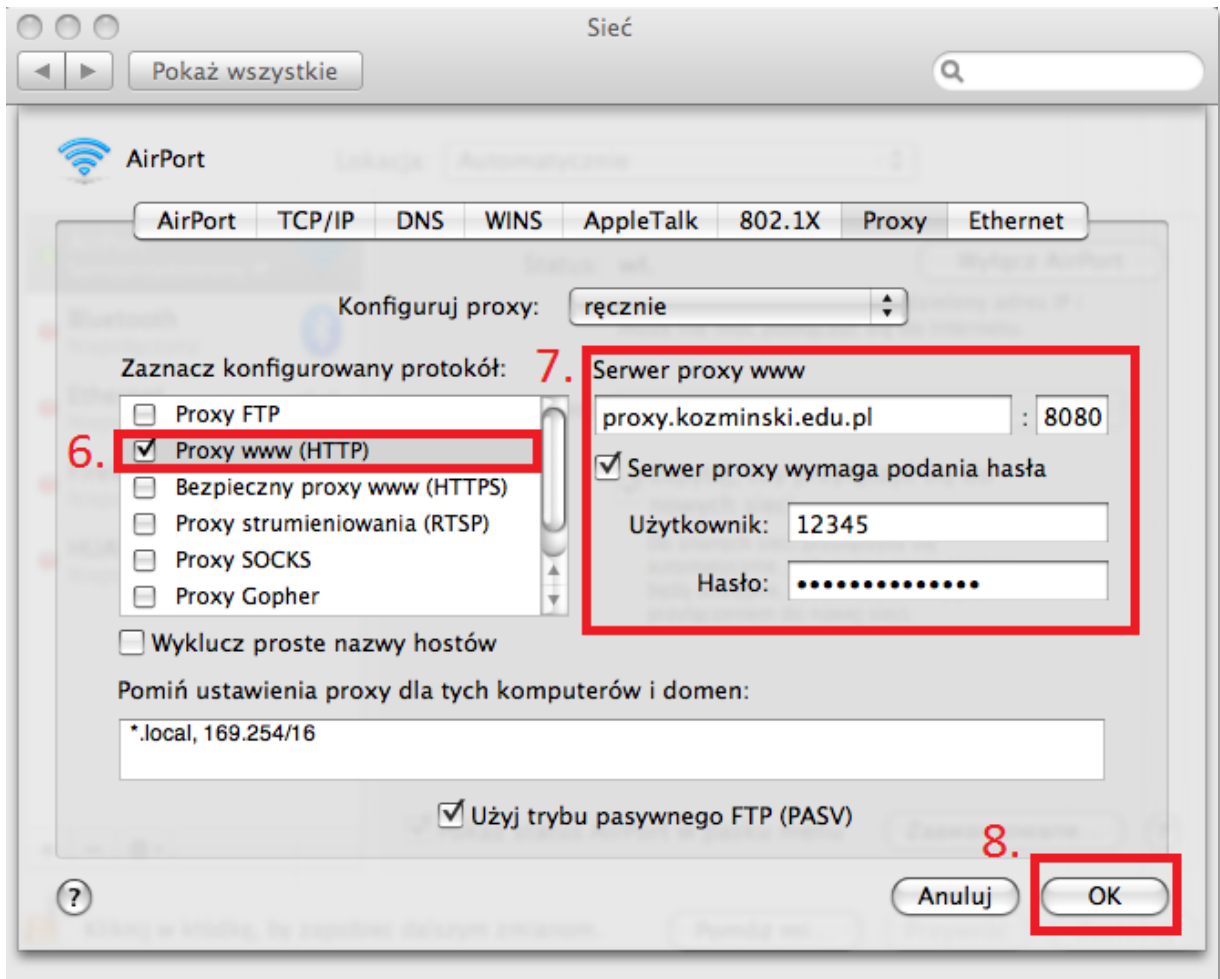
Sieć

Pokaż wszystkie

AirPort

AirPort | TCP/IP | DNS | WINS | AppleTalk | 802.1X | Proxy | Ethernet

Konfiguruj proxy: ręcznie

Zaznacz konfigurowany protokół:

Proxy FTP
6. Proxy www (HTTP)
Bezpieczny proxy www (HTTPS)
Proxy strumieniowania (RTSP)
Proxy SOCKS
Proxy Gopher

7. Serwer proxy www

proxy.kozminski.edu.pl : 8080

Serwer proxy wymaga podania hasła

Użytkownik: 12345

Hasło: ••••••••••••••

Wyklucz proste nazwy hostów

Pomiń ustawienia proxy dla tych komputerów i domen:

*.local, 169.254/16

Użyj trybu pasywnego FTP (PASV)

?

Anuluj

8. OK